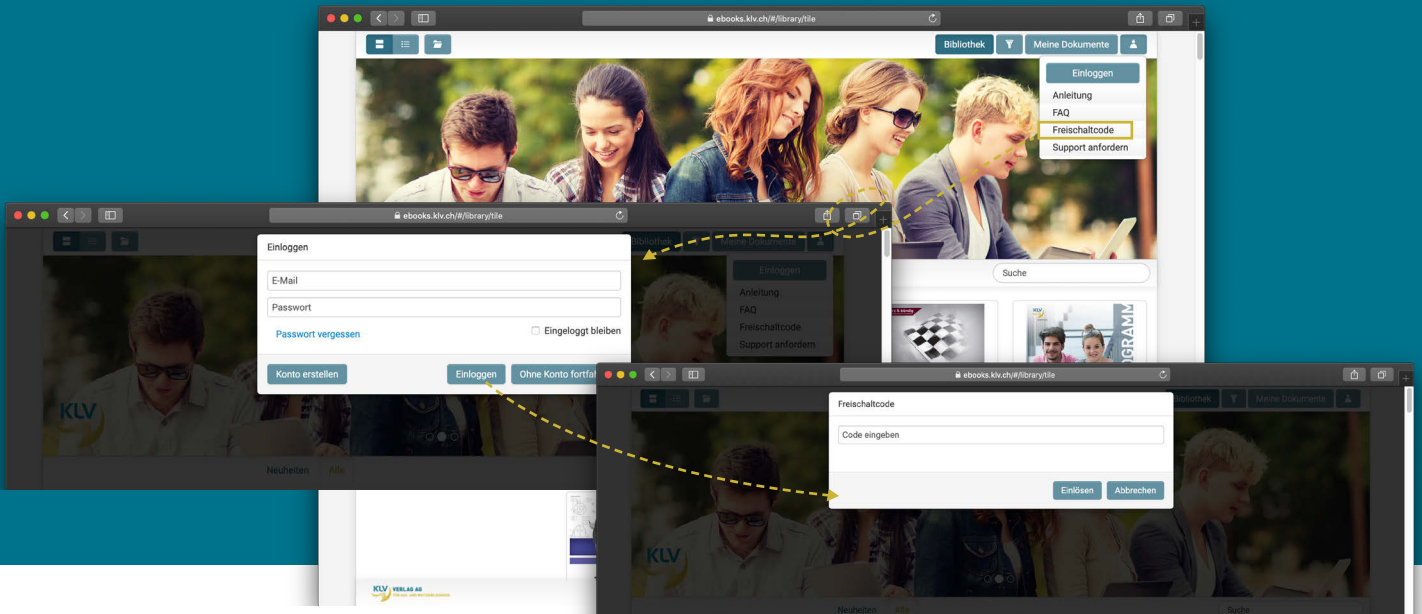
ebooks.klv.ch/#/library/tile

Bibliothek
Meine Dokumente
Einloggen
Anleitung
FAQ
Freischaltcode
Support anfordern

Suche

GRAMM

ebooks.klv.ch/#/library/tile

Bibliothek
Meine Dokumente

Einloggen

E-Mail
Passwort
Passwort vergessen
Eingeloggt bleiben

Konto erstellen
Einloggen
Ohne Konto fortfa

Einloggen
Anleitung
FAQ
Freischaltcode
Support anfordern

KLV

Neuheiten
Alle

ebooks.klv.ch/#/library/tile

Bibliothek
Meine Dokumente

Freischaltcode

Code eingeben

Einlösen
Abbrechen

KLV

Neuheiten
Alle
Suche

KLV VERLAG AG